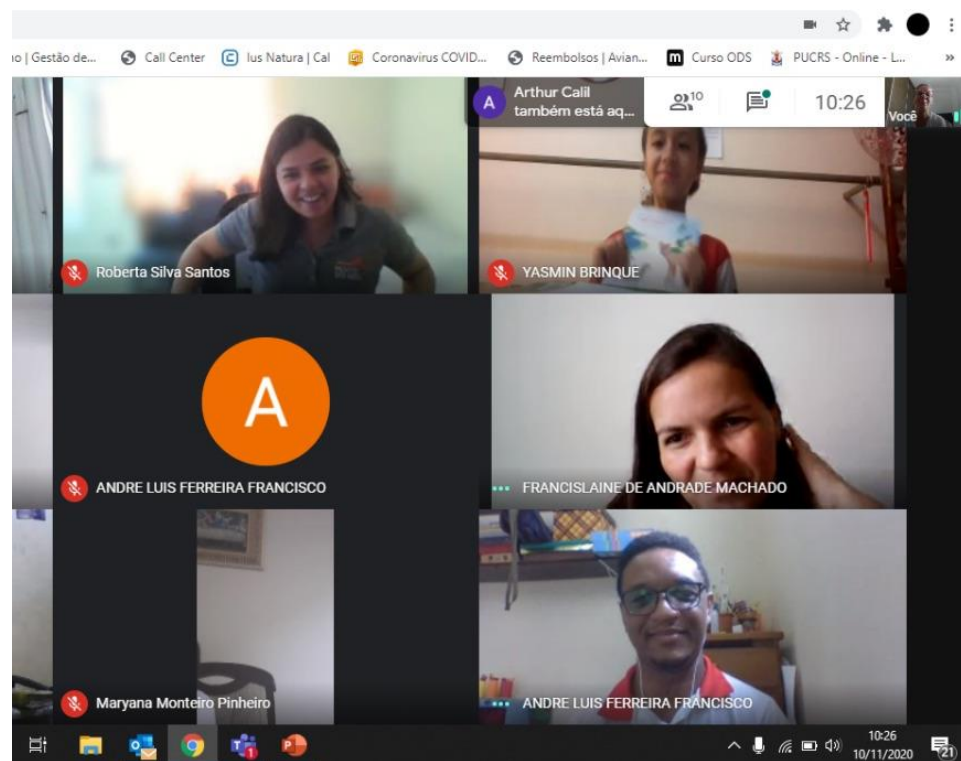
io | Gestão de... Call Center Ius Natura | Cal Coronavirus COVID... Reembolsos | Avian... Curso ODS PUCRS - Online - L... »

A Arthur Calil também está aq...

10

10:26

Você

Roberta Silva Santos

YASMIN BRINQUE

A

ANDRE LUIS FERREIRA FRANCISCO

FRANCISLAINE DE ANDRADE MACHADO

Maryana Monteiro Pinheiro

ANDRE LUIS FERREIRA FRANCISCO

10:26
10/11/2020

21